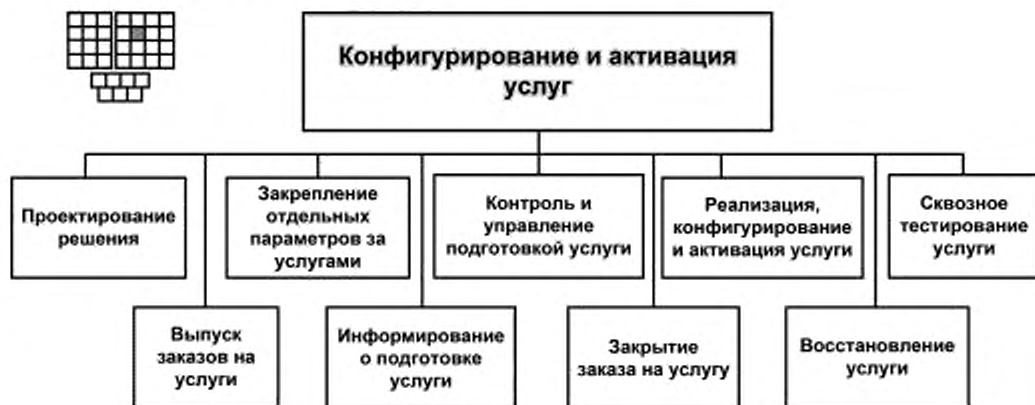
Конфигурирование и активация услуг

Проектирование решения

Выпуск заказов на услуги

Закрепление отдельных параметров за услугами

Информирование о подготовке услуги

Контроль и управление подготовкой услуги

Закрытие заказа на услугу

Реализация, конфигурирование и активация услуги

Восстановление услуги

Сквозное тестирование услуги